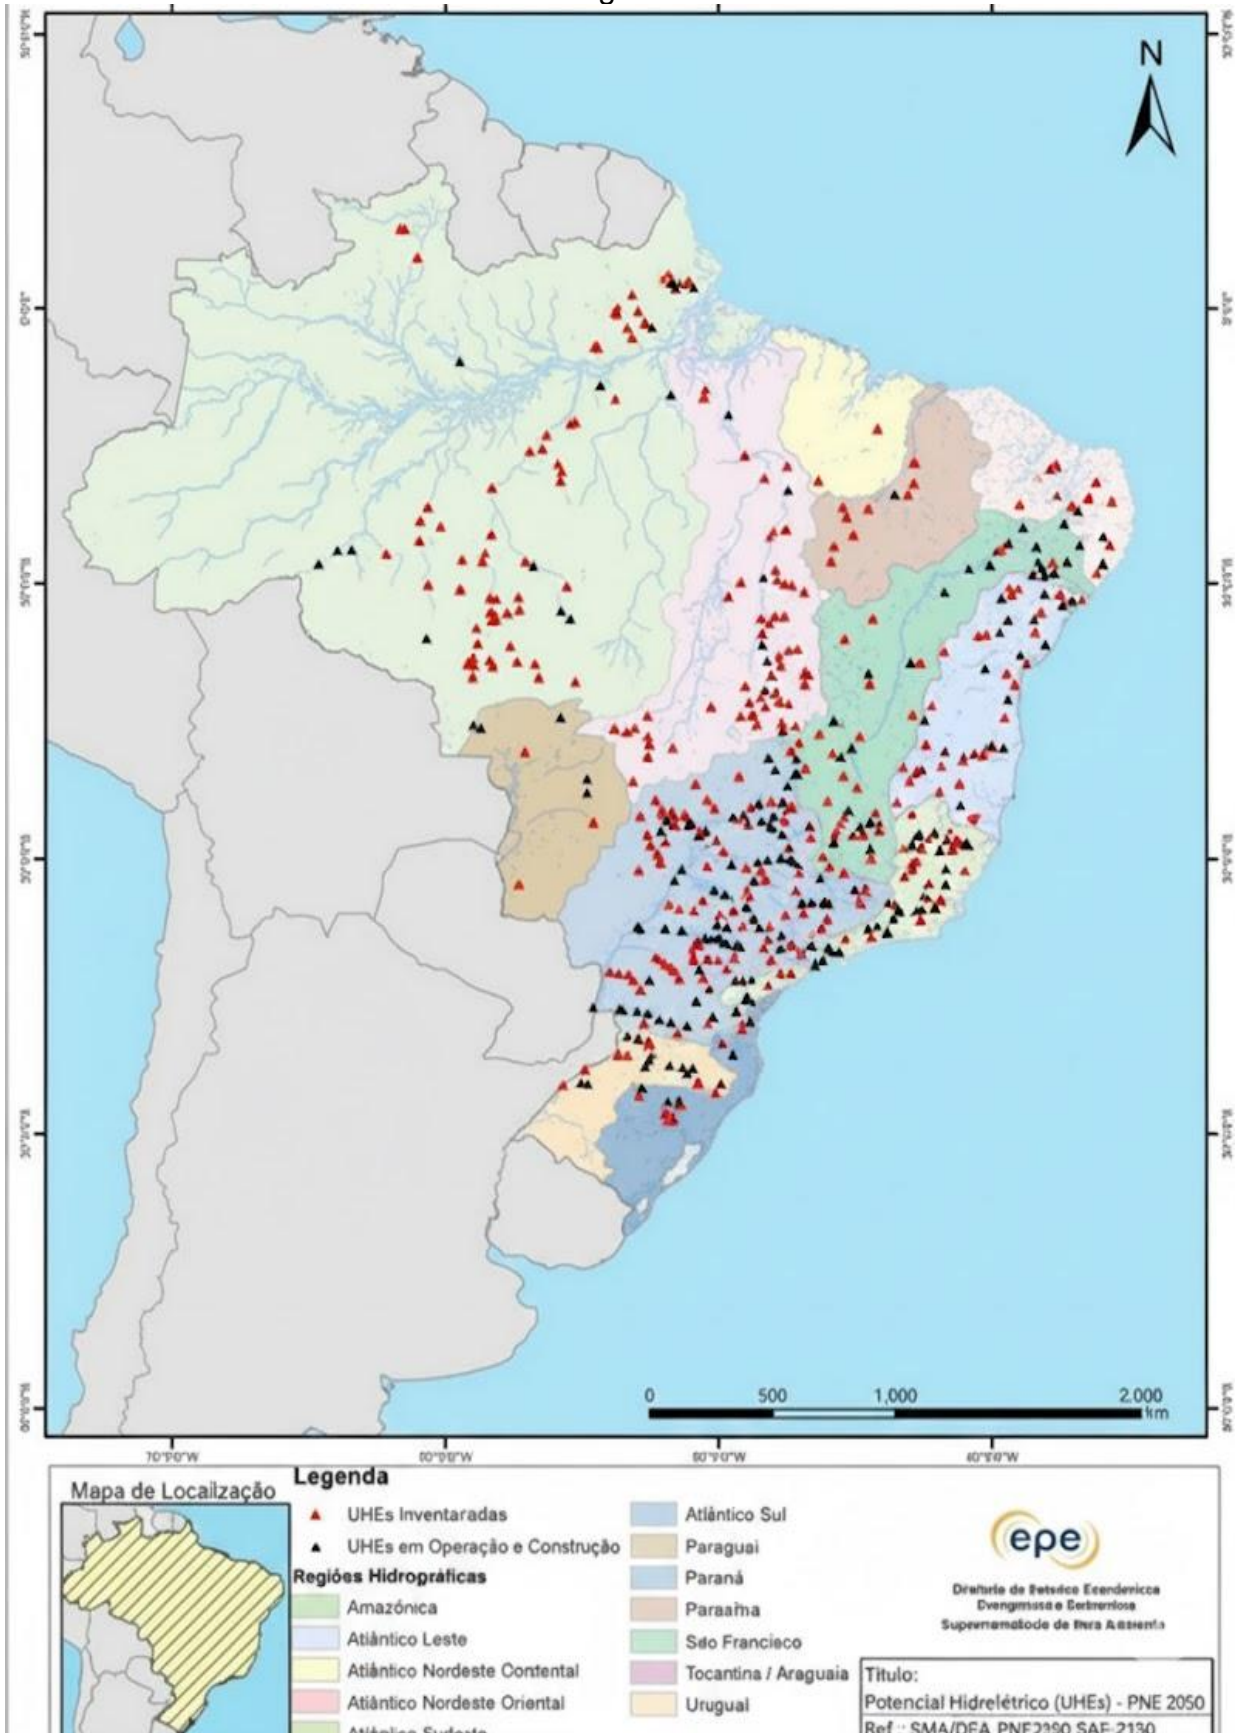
N

5°0'0"N
0°0'0"
5°0'0"S
10°0'0"S
15°0'0"S
20°0'0"S
25°0'0"S
30°0'0"S

0 500 1,000 2,000 km

70°0'0"W 60°0'0"W 50°0'0"W 40°0'0"W

Mapa de Localização

Legenda
UHEs Inventaradas
UHEs em Operação e Construção
Regiões Hidrográficas
Amazónica
Atlântico Leste
Atlântico Nordeste Contental
Atlântico Nordeste Oriental
Atlântico Sudeste
Atlântico Sul
Paraguai
Paraná
Paraaíma
São Francisco
Tocantina / Araguaia
Urugual

epe
Diretoria de Estudos Econômicos Energéticos e Ambientais
Superintendência de Meio Ambiente

Titulo:
Potencial Hidrelétrico (UHEs) - PNE 2050
Ref.: SMA/DEA PNE2050 SAE-2130